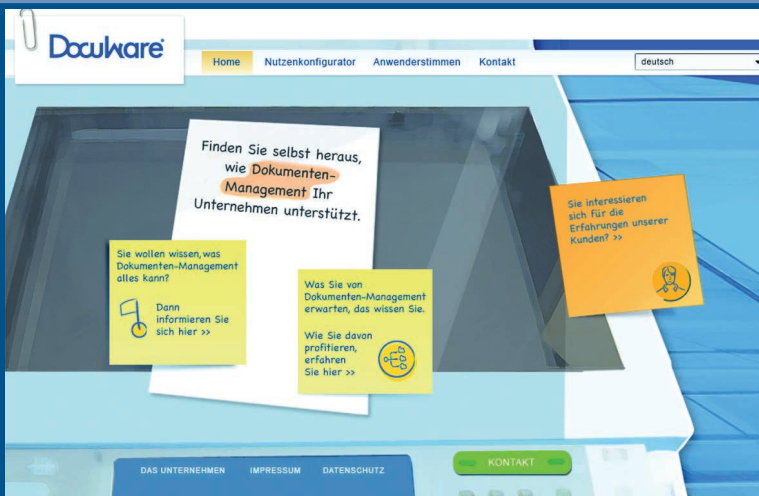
DocuWare

Home Nutzenkonfigurator Anwenderstimmen Kontakt

deutsch

Finden Sie selbst heraus, wie Dokumenten-Management Ihr Unternehmen unterstützt.

Sie wollen wissen, was Dokumenten-Management alles kann?

Dann informieren Sie sich hier >>

Was Sie von Dokumenten-Management erwarten, das wissen Sie.

Wie Sie davon profitieren, erfahren Sie hier >>

Sie interessieren sich für die Erfahrungen unserer Kunden? >>

DAS UNTERNEHMEN IMPRESSUM DATENSCHUTZ

KONTAKT